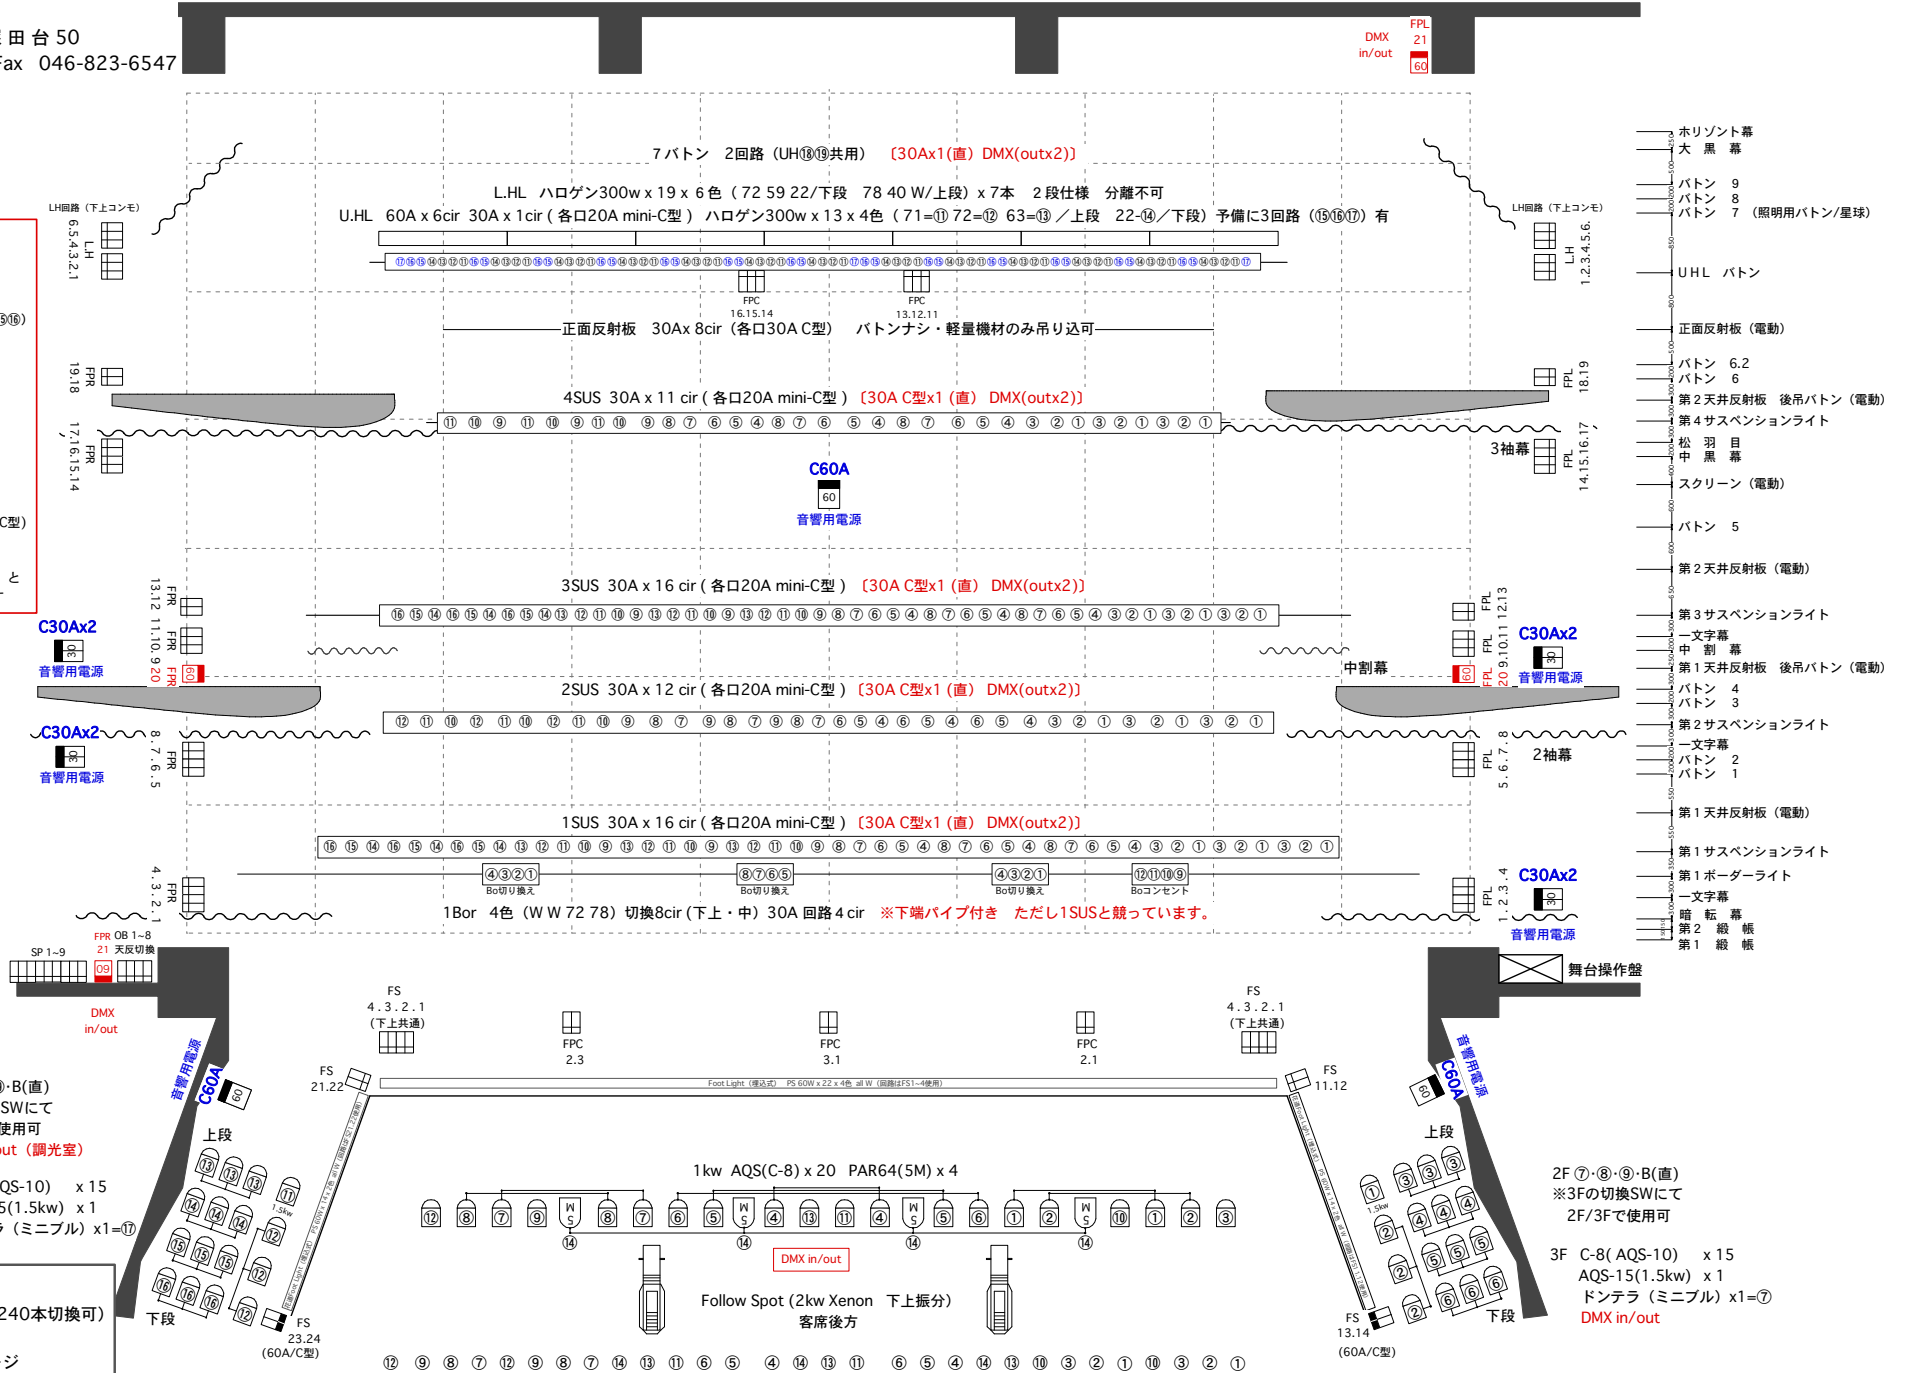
田台50
ax 046-823-6547

DMX
in/out
FPL
21
60

7バトン 2回路（UH⑱⑲共用） 〔30Ax1(直) DMX(outx2)〕

L.HL ハロゲン300w x 19 x 6色（72 59 22/下段 78 40 W/上段）x 7本 2段仕様 分離不可
U.HL 60A x 6cir 30A x 1cir（各口20A mini-C型） ハロゲン300w x 13 x 4色（71=⑪ 72=⑫ 63=⑬ ／上段 22-⑭／下段） 予備に3回路（⑮⑯⑰）有

LH回路（下上コンモ）
LH
6.5.4.3.2.1

LH回路（下上コンモ）
LH
1.2.3.4.5.6.

FPC
16.15.14
FPC
13.12.11

正面反射板 30Ax 8cir（各口30A C型） バトンナシ・軽量機材のみ吊り込可

FPR
19.18
FPL
18.19

4SUS 30A x 11 cir（各口20A mini-C型） 〔30A C型x1（直） DMX(outx2)〕
⑪ ⑩ ⑨ ⑪ ⑩ ⑨ ⑪ ⑩ ⑨ ⑧ ⑦ ⑥ ⑤ ④ ⑧ ⑦ ⑥ ⑤ ④ ⑧ ⑦ ⑥ ⑤ ④ ③ ② ① ③ ② ① ③ ② ①

FPR
17.16.15.14
3袖幕
FPL
14.15.16.17

C60A
60
音響用電源

3SUS 30A x 16 cir（各口20A mini-C型） 〔30A C型x1（直） DMX(outx2)〕
⑯ ⑮ ⑭ ⑯ ⑮ ⑭ ⑯ ⑮ ⑭ ⑬ ⑫ ⑪ ⑩ ⑨ ⑬ ⑫ ⑪ ⑩ ⑨ ⑬ ⑫ ⑪ ⑩ ⑨ ⑧ ⑦ ⑥ ⑤ ④ ⑧ ⑦ ⑥ ⑤ ④ ⑧ ⑦ ⑥ ⑤ ④ ③ ② ① ③ ② ① ③ ② ①

FPR
13.12 11.10.9.20
FPR
C30Ax2
30
音響用電源
60

FPL
9.10.11 12.13
20
C30Ax2
30
音響用電源
中割幕
60

2SUS 30A x 12 cir（各口20A mini-C型） 〔30A C型x1（直） DMX(outx2)〕
⑫ ⑪ ⑩ ⑫ ⑪ ⑩ ⑫ ⑪ ⑩ ⑨ ⑧ ⑦ ⑨ ⑧ ⑦ ⑨ ⑧ ⑦ ⑥ ⑤ ④ ⑥ ⑤ ④ ⑥ ⑤ ④ ③ ② ① ③ ② ① ③ ② ①

C30Ax2
30
音響用電源
FPR
8.7.6.5
FPL
5.6.7.8
2袖幕

1SUS 30A x 16 cir（各口20A mini-C型） 〔30A C型x1（直） DMX(outx2)〕
⑯ ⑮ ⑭ ⑯ ⑮ ⑭ ⑯ ⑮ ⑭ ⑬ ⑫ ⑪ ⑩ ⑨ ⑬ ⑫ ⑪ ⑩ ⑨ ⑬ ⑫ ⑪ ⑩ ⑨ ⑧ ⑦ ⑥ ⑤ ④ ⑧ ⑦ ⑥ ⑤ ④ ⑧ ⑦ ⑥ ⑤ ④ ③ ② ① ③ ② ① ③ ② ①

④③②①
Bo切り換え
⑧⑦⑥⑤
Bo切り換え
④③②①
Bo切り換え
⑫⑪⑩⑨
Boコンセント

FPR
4.3.2.1
FPL
1.2.3.4
C30Ax2
30
音響用電源

1Bor 4色（W W 72 78）切換8cir（下上・中）30A 回路4cir ※下端パイプ付き ただし1SUSと競っています。

SP 1~9
FPR 21
OB 1~8
天反切換
09
DMX
in/out

舞台操作盤

FS
4.3.2.1
（下上共通）
FPC
2.3
FPC
3.1
FPC
2.1
FS
4.3.2.1
（下上共通）

FS
21.22
FS
11.12
Foot Light（埋込式） PS 60W x 22 x 4色 all W（回路はFS1~4使用）

音響用電源
C60A
60
音響用電源
C60A
60

上段
上段

1kw AQS(C-8) x 20 PAR64(5M) x 4
⑫ ⑧ ⑦ ⑨ WS ⑧ ⑦ ⑥ ⑤ WS ④ ⑬ ⑪ ④ WS ⑤ ⑥ ① ② WS ⑩ ① ② ③
⑭ ⑭ ⑭ ⑭
DMX in/out

Follow Spot（2kw Xenon 下上振分）
客席後方

·B(直)
SWにて
使用可
ut（調光室）
QS-10) x 15
5(1.5kw) x 1
（ミニブル）x1=⑰
240本切換可)
ジ

⑬ ⑬ ⑬ ⑪ ⑭ ⑭ ⑭ ⑫ ⑮ ⑮ ⑮ ⑫ ⑯ ⑯ ⑯ ⑫
1.5kw
下段
FS
23.24
(60A/C型)

① ③ ③ ③ ② ④ ④ ④ ② ⑤ ⑤ ⑤ ② ⑥ ⑥ ⑥
1.5kw
下段
FS
13.14
(60A/C型)

2F ⑦·⑧·⑨·B(直)
※3Fの切換SWにて
2F/3Fで使用可

3F C-8( AQS-10) x 15
AQS-15(1.5kw) x 1
ドンテラ（ミニブル）x1=⑦
DMX in/out

⑫ ⑨ ⑧ ⑦ ⑫ ⑨ ⑧ ⑦ ⑭ ⑬ ⑪ ⑥ ⑤ ④ ⑭ ⑬ ⑪ ⑥ ⑤ ④ ⑭ ⑬ ⑩ ③ ② ① ⑩ ③ ② ①

ホリゾント幕
大 黒 幕
バトン 9
バトン 8
バトン 7 （照明用バトン/星球）
UHL バトン
正面反射板（電動）
バトン 6.2
バトン 6
第2天井反射板 後吊バトン（電動）
第4サスペンションライト
松 羽 目
中 黒 幕
スクリーン（電動）
バトン 5
第2天井反射板（電動）
第3サスペンションライト
一文字幕
中 割 幕
第1天井反射板 後吊バトン（電動）
バトン 4
バトン 3
第2サスペンションライト
一文字幕
バトン 2
バトン 1
第1天井反射板（電動）
第1サスペンションライト
第1ボーダーライト
一文字幕
暗 転 幕
第2 緞 帳
第1 緞 帳